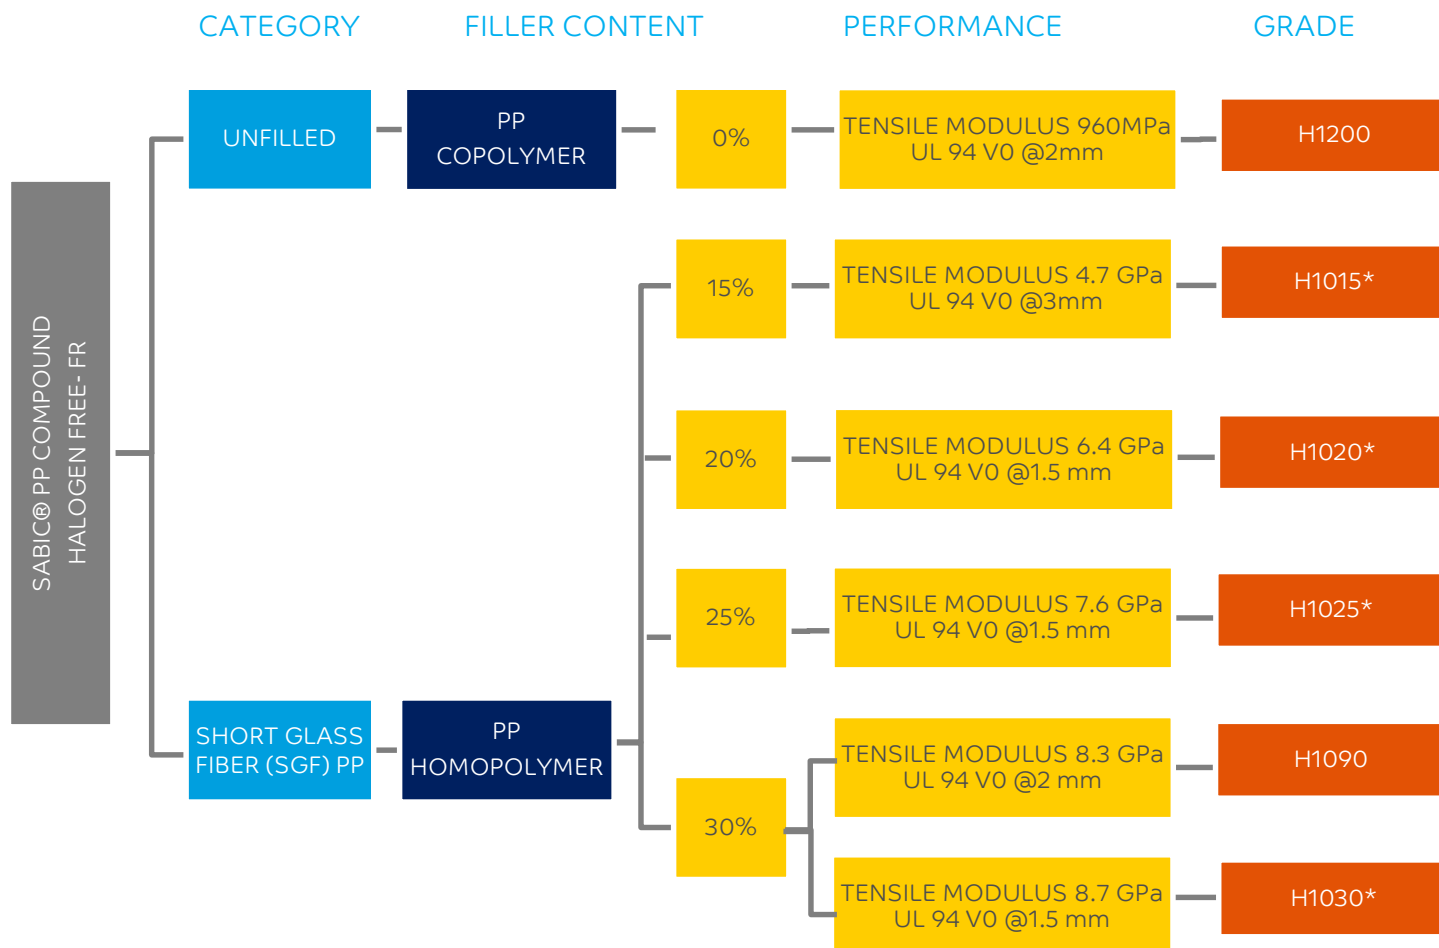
CATEGORY

FILLER CONTENT

PERFORMANCE

GRADE

SABIC® PP COMPOUND
HALOGEN FREE- FR

UNFILLED

PP COPOLYMER

0%

TENSILE MODULUS 960MPa
UL 94 V0 @2mm

H1200

SHORT GLASS FIBER (SGF) PP

PP HOMOPOLYMER

15%

TENSILE MODULUS 4.7 GPa
UL 94 V0 @3mm

H1015*

20%

TENSILE MODULUS 6.4 GPa
UL 94 V0 @1.5 mm

H1020*

25%

TENSILE MODULUS 7.6 GPa
UL 94 V0 @1.5 mm

H1025*

30%

TENSILE MODULUS 8.3 GPa
UL 94 V0 @2 mm

H1090

TENSILE MODULUS 8.7 GPa
UL 94 V0 @1.5 mm

H1030*